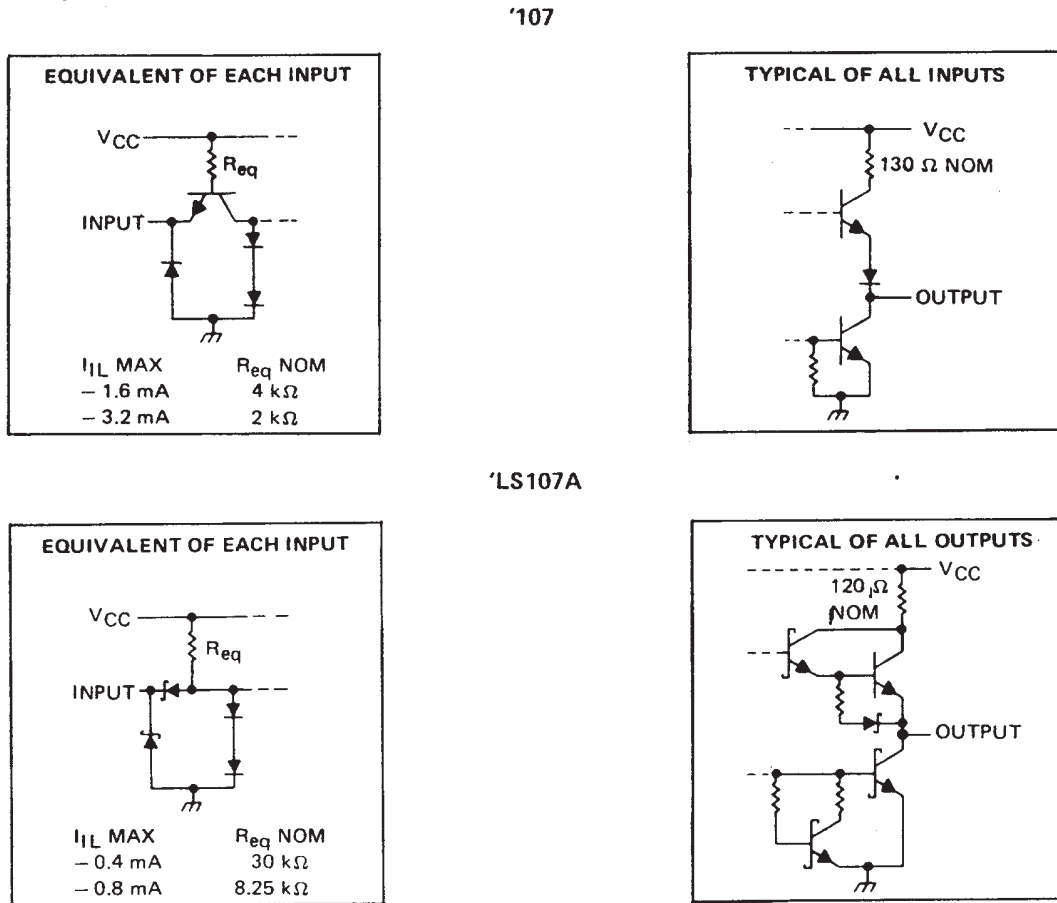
'107

EQUIVALENT OF EACH INPUT

$V_{CC}$

$R_{eq}$

INPUT

| $I_{IL}$ MAX | $R_{eq}$ NOM |
|---|---|
| − 1.6 mA | 4 kΩ |
| − 3.2 mA | 2 kΩ |

TYPICAL OF ALL INPUTS

$V_{CC}$

130 Ω NOM

OUTPUT

'LS107A

EQUIVALENT OF EACH INPUT

$V_{CC}$

$R_{eq}$

INPUT

| $I_{IL}$ MAX | $R_{eq}$ NOM |
|---|---|
| − 0.4 mA | 30 kΩ |
| − 0.8 mA | 8.25 kΩ |

TYPICAL OF ALL OUTPUTS

$V_{CC}$

120 Ω NOM

OUTPUT